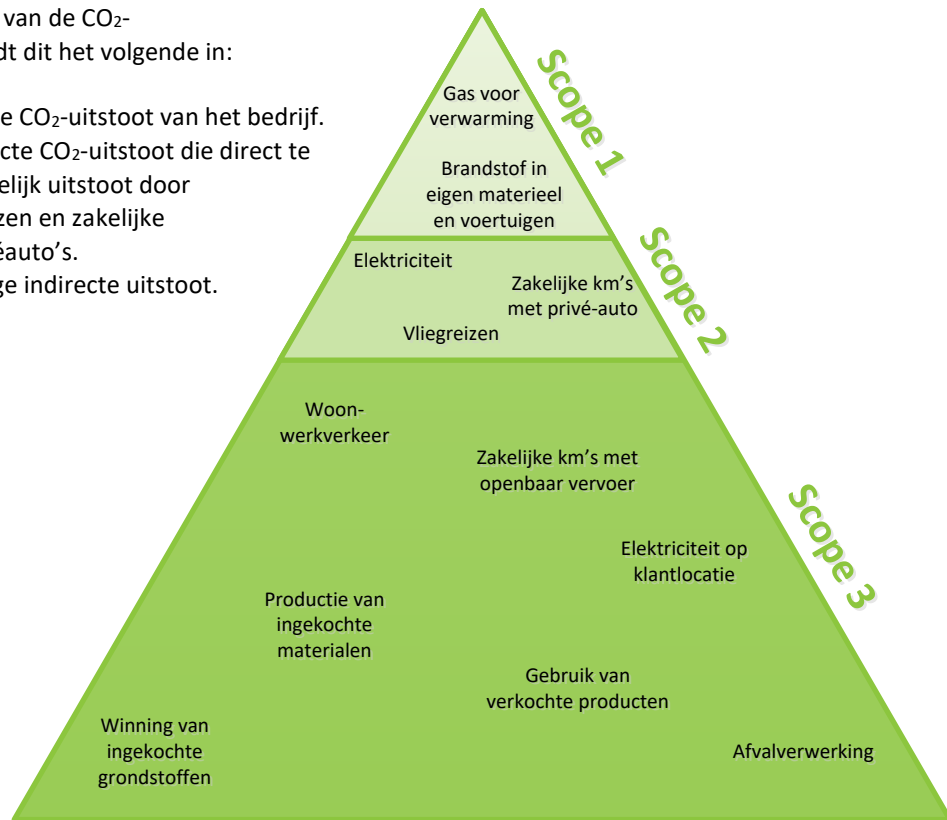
van de $CO_2$-
dt dit het volgende in:

e $CO_2$-uitstoot van het bedrijf.
cte $CO_2$-uitstoot die direct te
elijk uitstoot door
zen en zakelijke
éauto's.
ge indirecte uitstoot.

Scope 1

Gas voor verwarming

Brandstof in eigen materieel en voertuigen

Scope 2

Elektriciteit

Zakelijke km's met privé-auto

Vliegreizen

Scope 3

Woon-werkverkeer

Zakelijke km's met openbaar vervoer

Elektriciteit op klantlocatie

Productie van ingekochte materialen

Gebruik van verkochte producten

Winning van ingekochte grondstoffen

Afvalverwerking